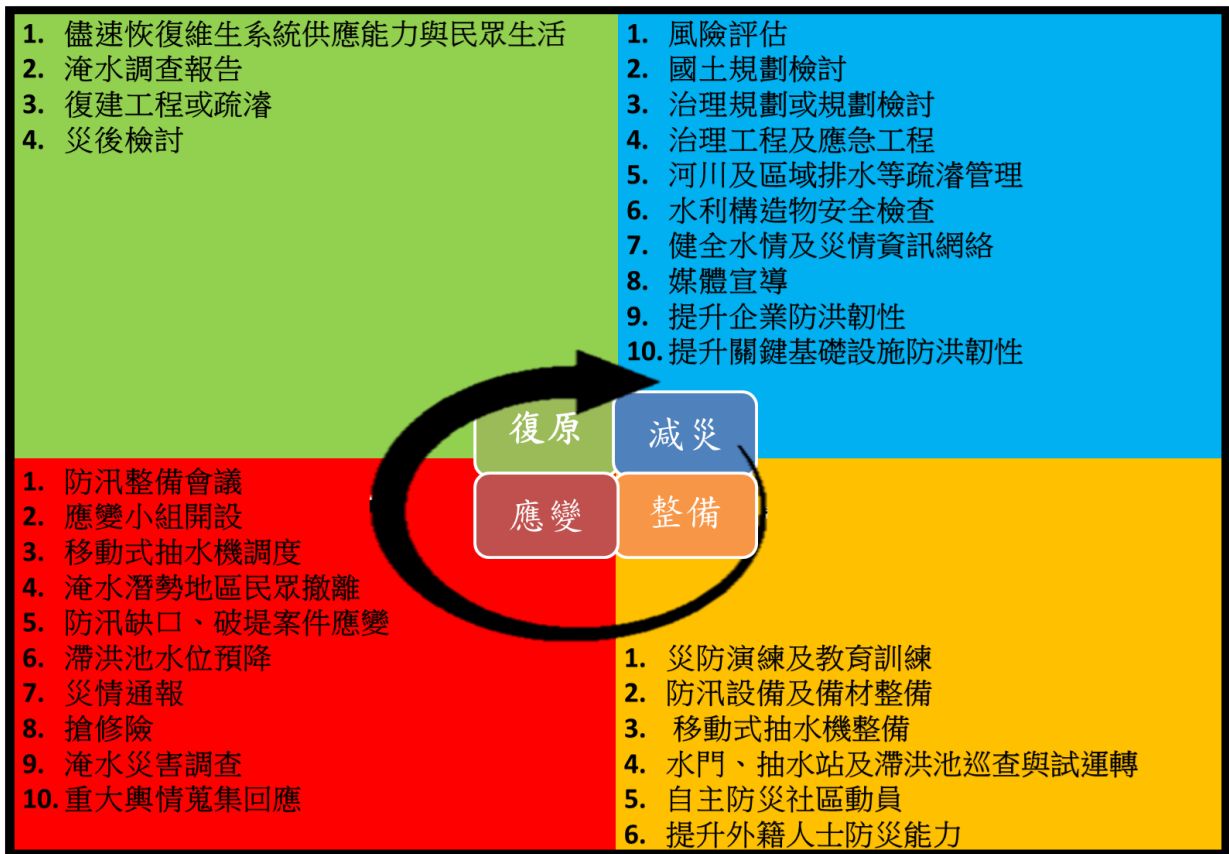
1. 儘速恢復維生系統供應能力與民眾生活
2. 淹水調查報告
3. 復建工程或疏濬
4. 災後檢討

1. 風險評估
2. 國土規劃檢討
3. 治理規劃或規劃檢討
4. 治理工程及應急工程
5. 河川及區域排水等疏濬管理
6. 水利構造物安全檢查
7. 健全水情及災情資訊網絡
8. 媒體宣導
9. 提升企業防洪韌性
10. 提升關鍵基礎設施防洪韌性

復原
減災
應變
整備

1. 防汛整備會議
2. 應變小組開設
3. 移動式抽水機調度
4. 淹水潛勢地區民眾撤離
5. 防汛缺口、破堤案件應變
6. 滯洪池水位預降
7. 災情通報
8. 搶修險
9. 淹水災害調查
10. 重大輿情蒐集回應

1. 災防演練及教育訓練
2. 防汛設備及備材整備
3. 移動式抽水機整備
4. 水門、抽水站及滯洪池巡查與試運轉
5. 自主防災社區動員
6. 提升外籍人士防災能力